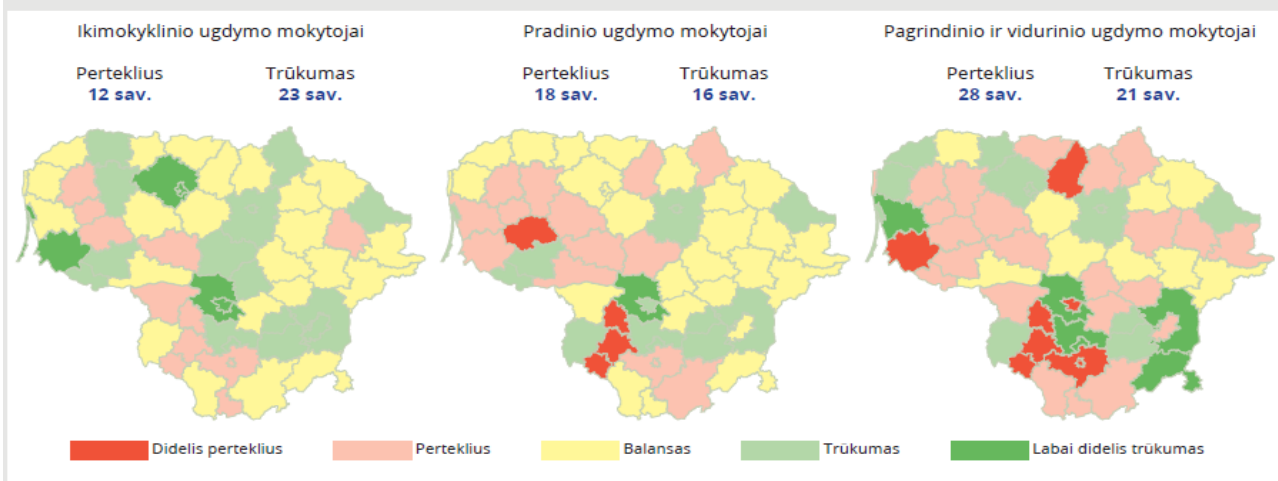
Ikimokyklinio ugdymo mokytojai

Perteklius
12 sav.

Trūkumas
23 sav.

Pradinio ugdymo mokytojai

Perteklius
18 sav.

Trūkumas
16 sav.

Pagrindinio ir vidurinio ugdymo mokytojai

Perteklius
28 sav.

Trūkumas
21 sav.

Didelis perteklius
Perteklius
Balansas
Trūkumas
Labai didelis trūkumas